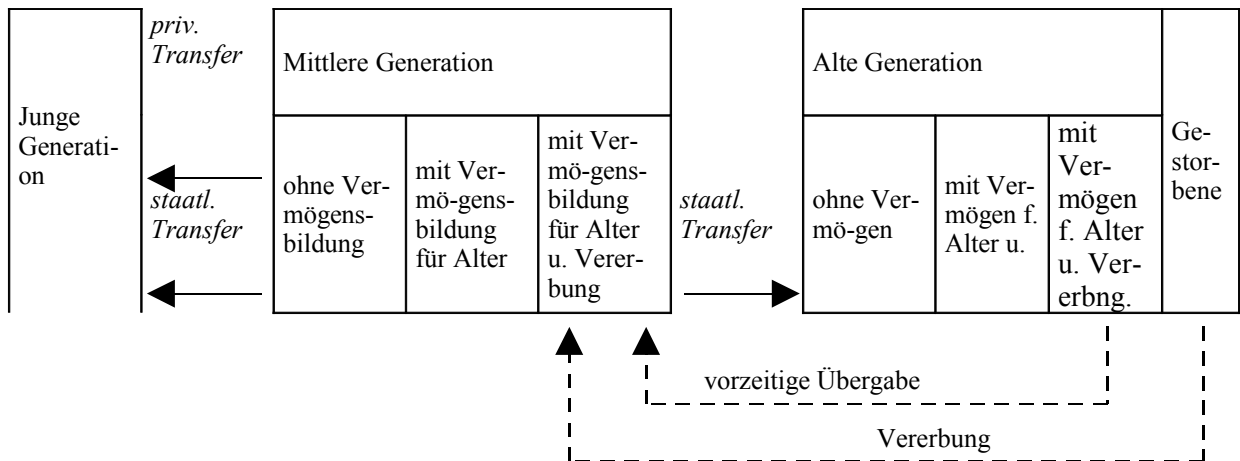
Junge Generation

priv. Transfer

staatl. Transfer

Mittlere Generation

| ohne Vermögensbildung | mit Vermö-gensbildung für Alter | mit Vermö-gensbildung für Alter u. Vererbung |
|---|---|---|

staatl. Transfer

Alte Generation

| ohne Vermö-gen | mit Vermögen f. Alter u. | mit Vermögen f. Alter u. Vererbng. |
|---|---|---|

Gestorbene

vorzeitige Übergabe

Vererbung